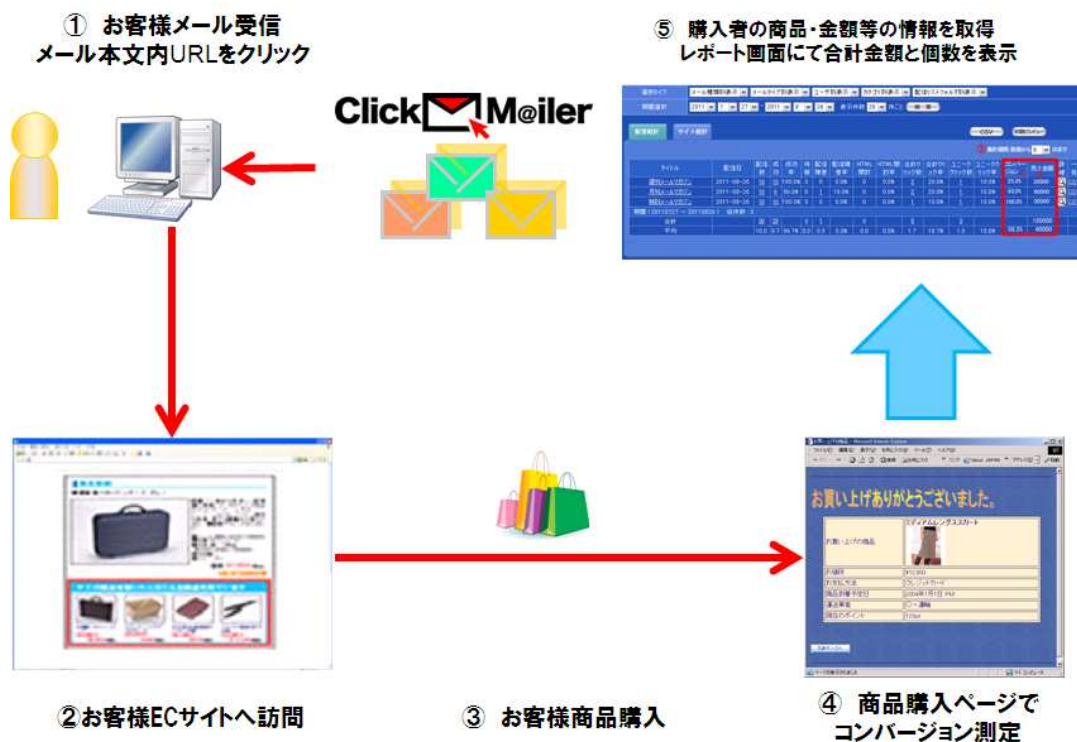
① お客様メール受信
メール本文内URLをクリック

⑤ 購入者の商品・金額等の情報を取得
レポート画面にて合計金額と個数を表示

Click M@iler

②お客様ECサイトへ訪問

③ お客様商品購入

お買い上げありがとうございました。

④ 商品購入ページで
コンバージョン測定